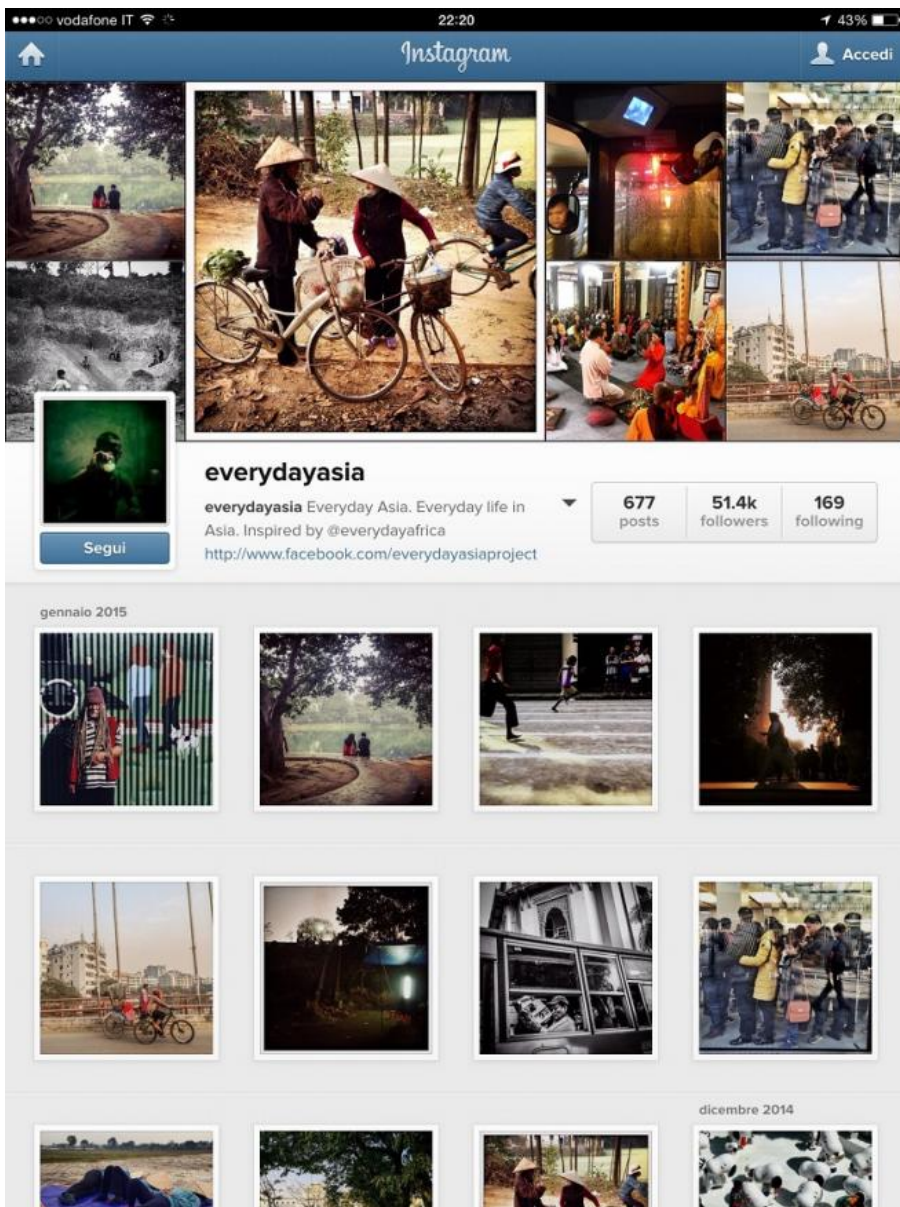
●●●○○ vodafone IT 22:20 43%

Instagram

Accedi

everydayasia

everydayasia Everyday Asia. Everyday life in Asia. Inspired by @everydayafrica
http://www.facebook.com/everydayasiaproject

Segui

| 677 | 51.4k | 169 |
|---|---|---|
| posts | followers | following |

gennaio 2015

dicembre 2014